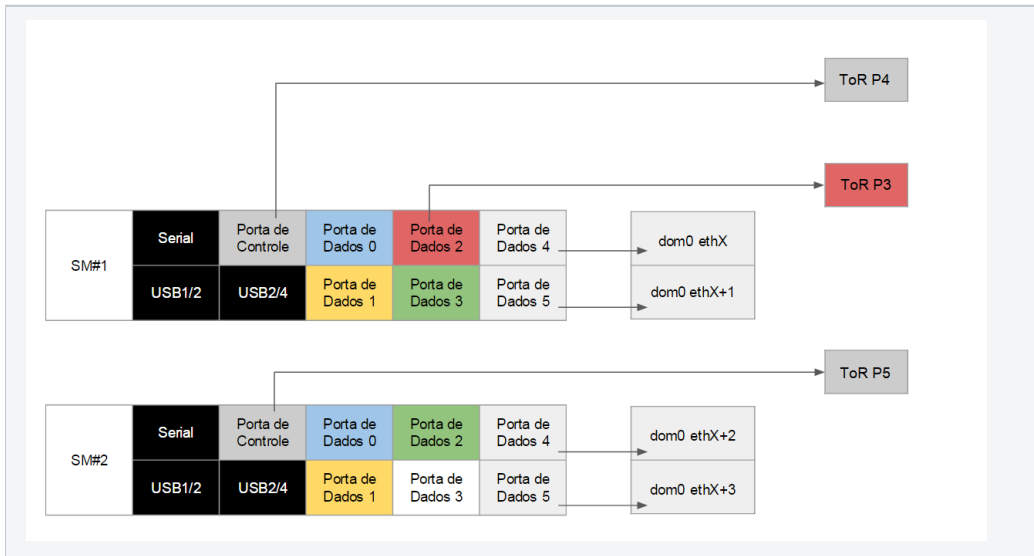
ToR P4

ToR P3

| SM#1 | Serial | Porta de Controle | Porta de Dados 0 | Porta de Dados 2 | Porta de Dados 4 |
|---|---|---|---|---|---|
| | USB1/2 | USB2/4 | Porta de Dados 1 | Porta de Dados 3 | Porta de Dados 5 |

dom0 ethX

dom0 ethX+1

ToR P5

| SM#2 | Serial | Porta de Controle | Porta de Dados 0 | Porta de Dados 2 | Porta de Dados 4 |
|---|---|---|---|---|---|
| | USB1/2 | USB2/4 | Porta de Dados 1 | Porta de Dados 3 | Porta de Dados 5 |

dom0 ethX+2

dom0 ethX+3